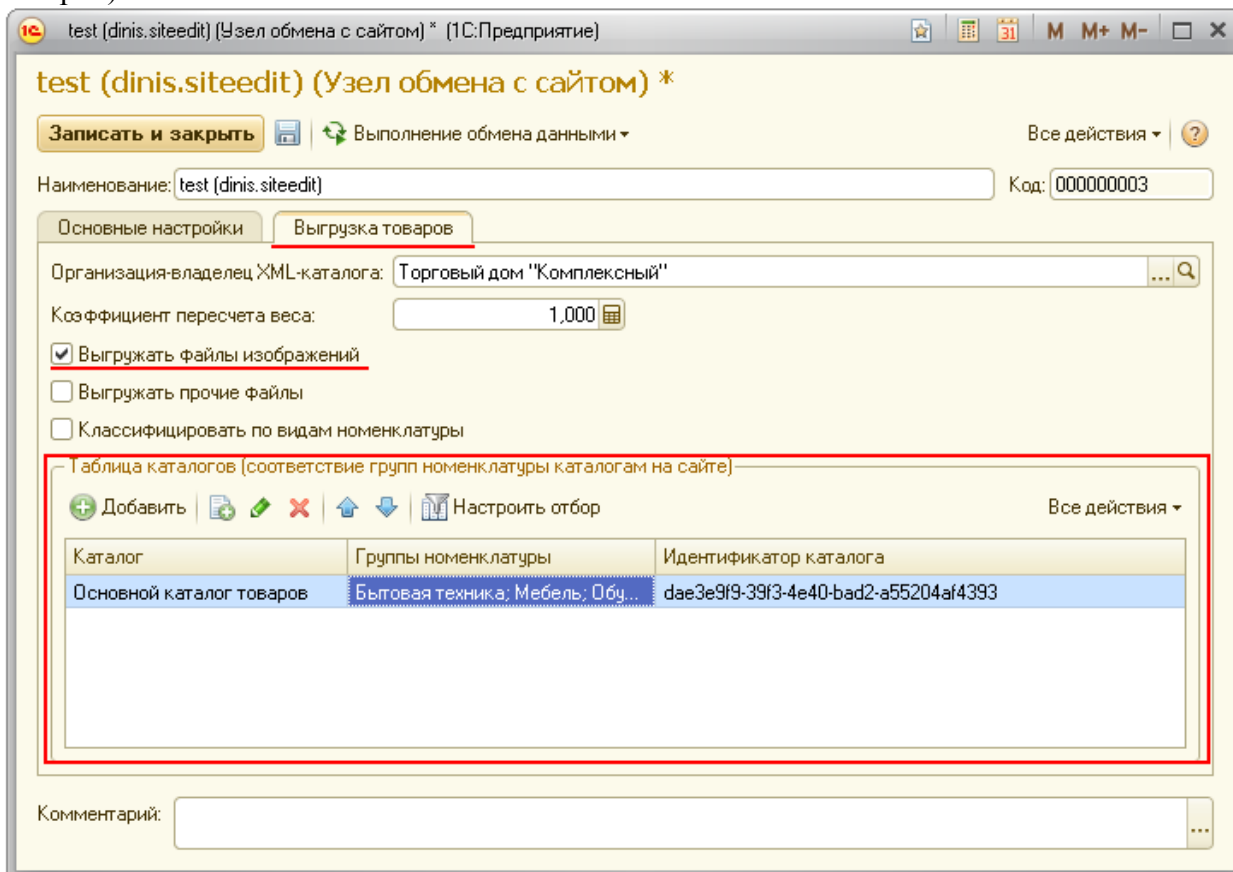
test (dinis.siteedit) (Узел обмена с сайтом) * (1С:Предприятие)

M M+ M-

test (dinis.siteedit) (Узел обмена с сайтом) *

Записать и закрыть

Выполнение обмена данными

Все действия

Наименование: test (dinis.siteedit)

Код: 000000003

Основные настройки

Выгрузка товаров

Организация-владелец XML-каталога: Торговый дом "Комплексный"

Коэффициент пересчета веса: 1,000

Выгружать файлы изображений

Выгружать прочие файлы

Классифицировать по видам номенклатуры

Таблица каталогов (соответствие групп номенклатуры каталогам на сайте)

Добавить

Настроить отбор

Все действия

| Каталог | Группы номенклатуры | Идентификатор каталога |
|---|---|---|
| Основной каталог товаров | Бытовая техника; Мебель; Обу... | dae3e9f9-39f3-4e40-bad2-a55204af4393 |

Комментарий: